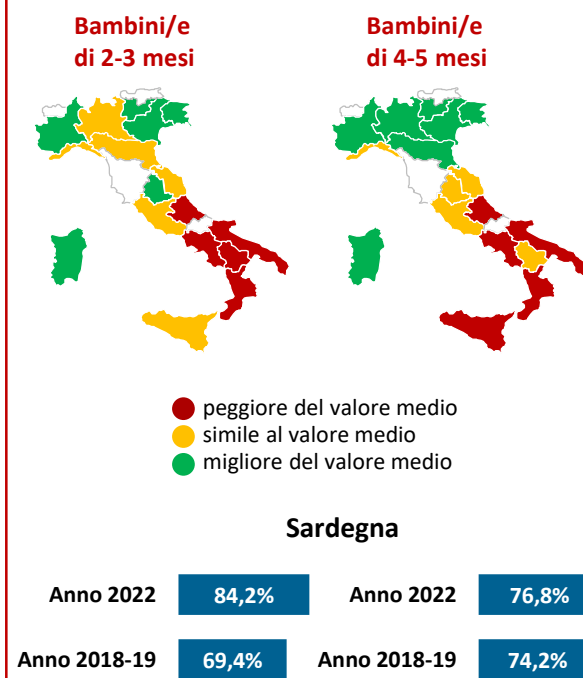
Bambini/e di 2-3 mesi

Bambini/e di 4-5 mesi

peggiore del valore medio
simile al valore medio
migliore del valore medio

Sardegna

Anno 2022 84,2%
Anno 2022 76,8%
Anno 2018-19 69,4%
Anno 2018-19 74,2%